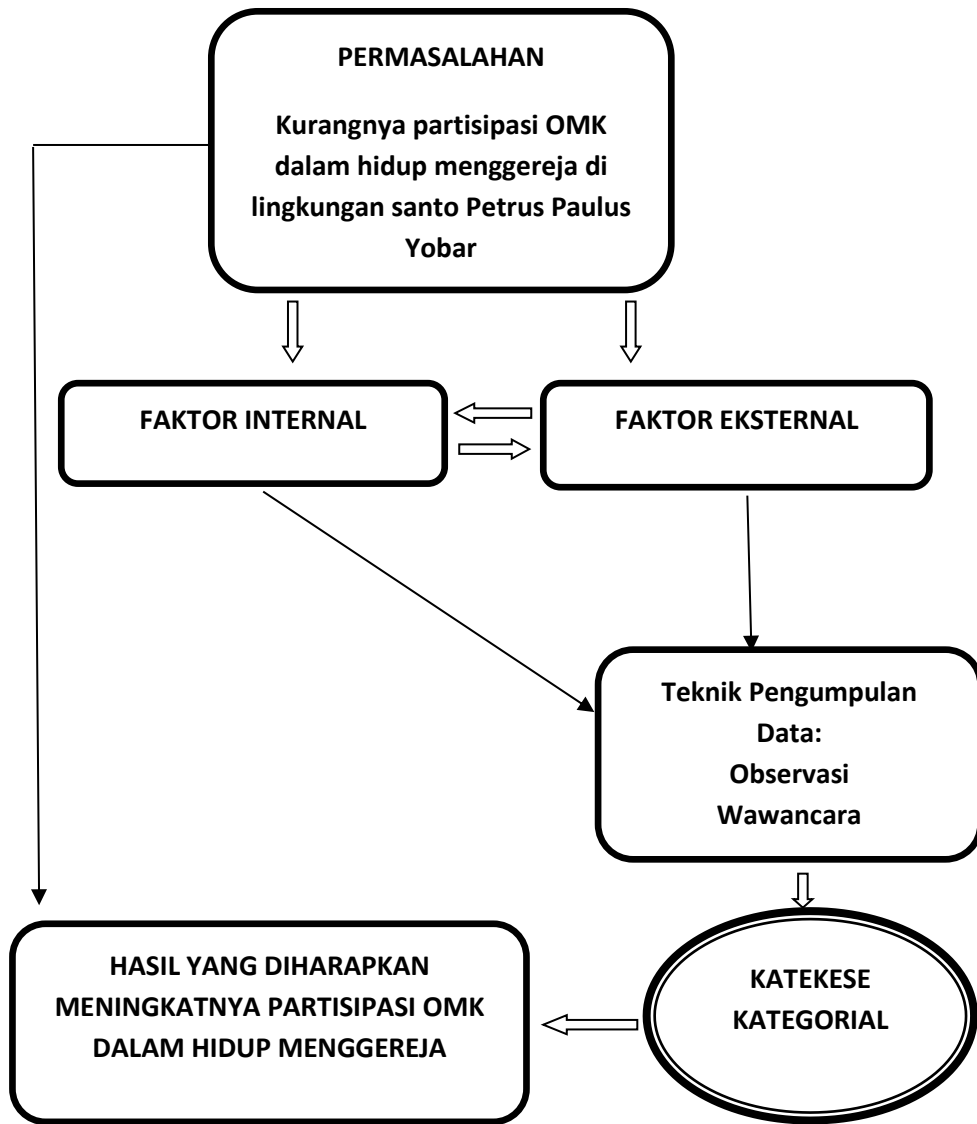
PERMASALAHAN

Kurangnya partisipasi OMK dalam hidup menggereja di lingkungan santo Petrus Paulus Yobar

FAKTOR INTERNAL

FAKTOR EKSTERNAL

Teknik Pengumpulan Data:
Observasi
Wawancara

KATEKESE KATEGORIAL

HASIL YANG DIHARAPKAN MENINGKATNYA PARTISIPASI OMK DALAM HIDUP MENGGEREJA